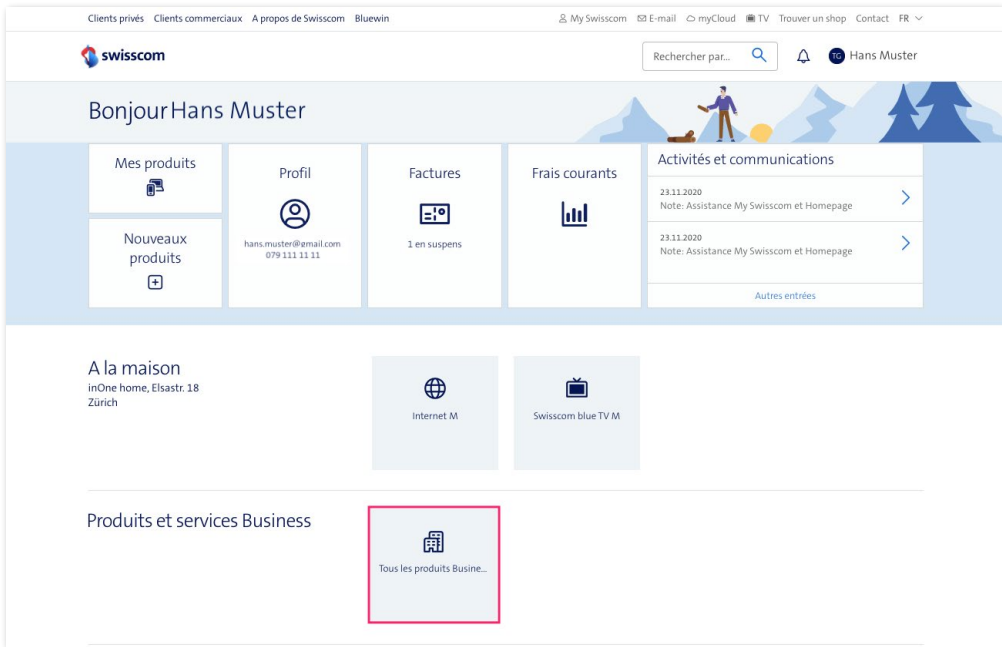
Clients privés Clients commerciaux A propos de Swisscom Bluewin

My Swisscom E-mail myCloud TV Trouver un shop Contact FR

swisscom

Rechercher par...

TG Hans Muster

Bonjour Hans Muster

Mes produits

Profil

hans.muster@gmail.com
079 111 11 11

Factures

1 en suspens

Frais courants

Activités et communications

23.11.2020
Note: Assistance My Swisscom et Homepage

23.11.2020
Note: Assistance My Swisscom et Homepage

Autres entrées

Nouveaux produits

A la maison
inOne home, Elsastr. 18
Zürich

Internet M

Swisscom blue TV M

Produits et services Business

Tous les produits Busine...